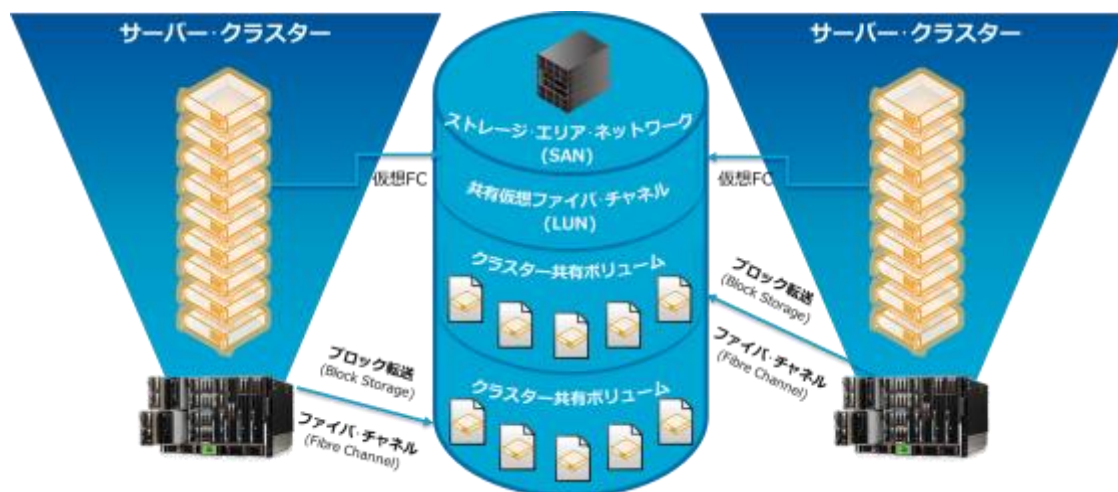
サーバー·クラスター

サーバー·クラスター

ストレージ·エリア·ネットワーク
(SAN)

仮想FC

仮想FC

共有仮想ファイバ·チャネル
(LUN)

クラスター共有ボリューム

ブロック転送
(Block Storage)

ファイバ·チャネル
(Fibre Channel)

ブロック転送
(Block Storage)

クラスター共有ボリューム

ファイバ·チャネル
(Fibre Channel)